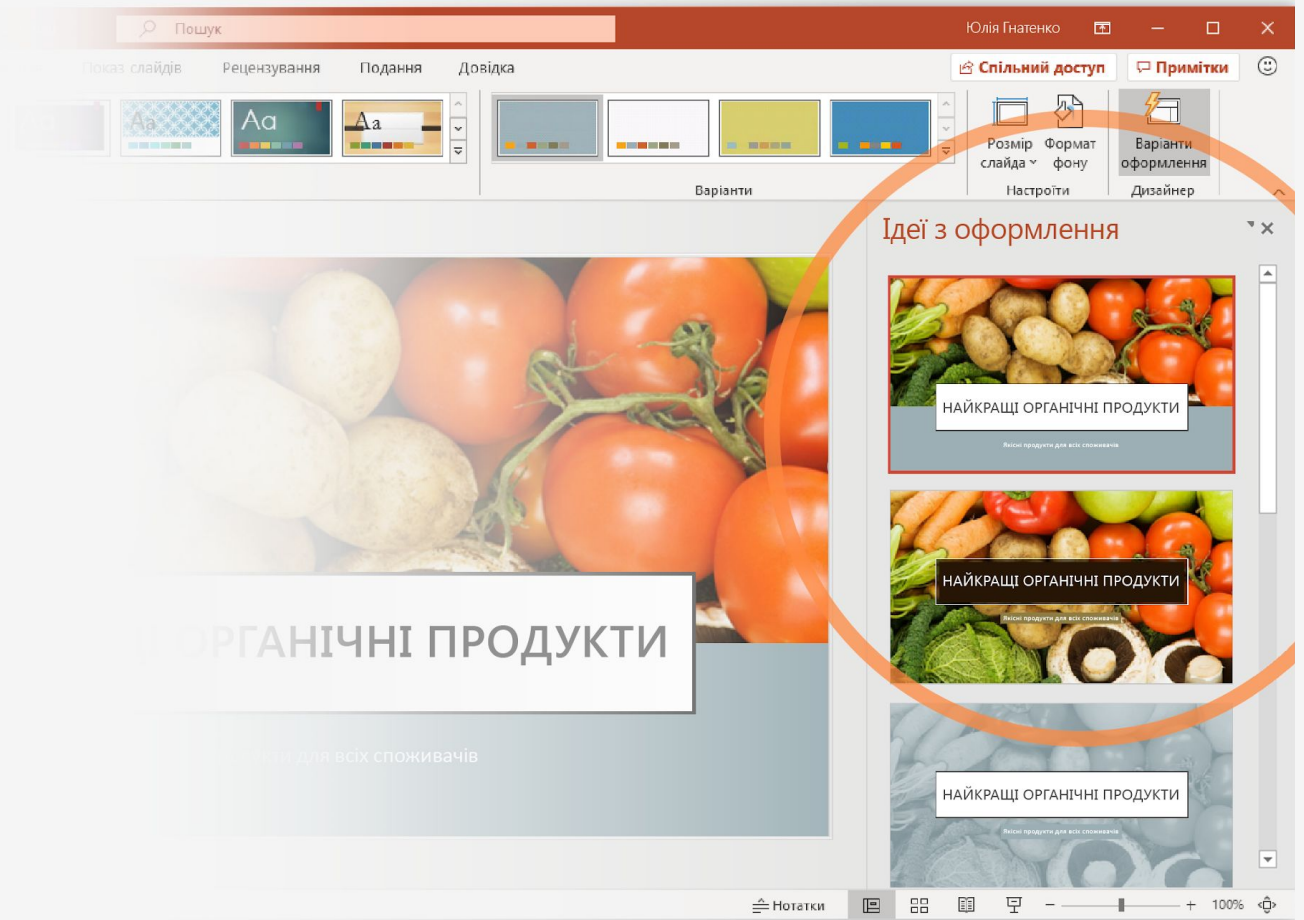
Пошук

Юлія Гнатенко

Показ слайдів Рецензування Подання Довідка

Спільний доступ Примітки

Aa Aa Aa

Варіанти

Розмір слайда Формат фону

Настроїти

Варіанти оформлення

Дизайнер

Ідеї з оформлення

НАЙКРАЩІ ОРГАНІЧНІ ПРОДУКТИ

Якісні продукти для всіх споживачів

НАЙКРАЩІ ОРГАНІЧНІ ПРОДУКТИ

Якісні продукти для всіх споживачів

НАЙКРАЩІ ОРГАНІЧНІ ПРОДУКТИ

Якісні продукти для всіх споживачів

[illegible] ОРГАНІЧНІ ПРОДУКТИ

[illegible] для всіх споживачів

Нотатки

100%